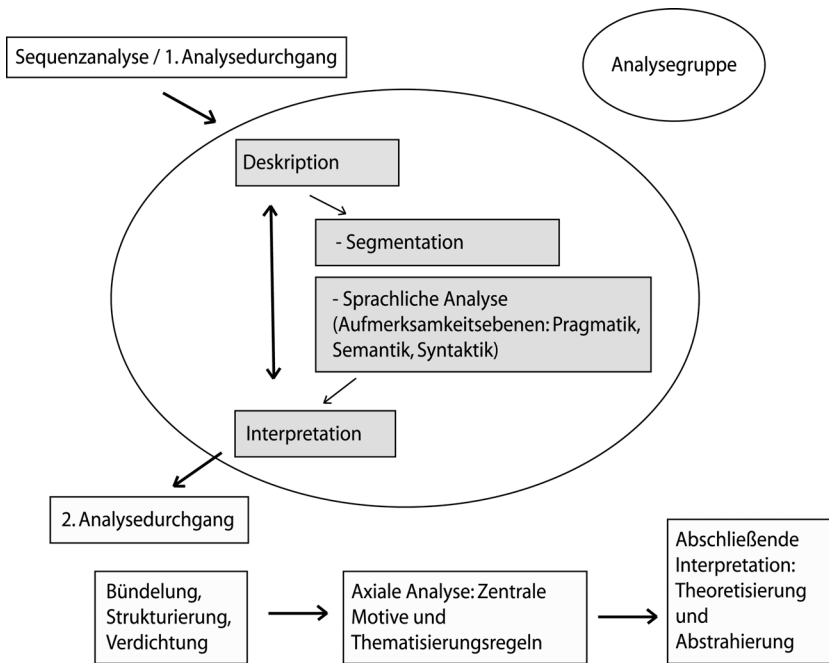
Sequenzanalyse / 1. Analysedurchgang

Analysegruppe

Deskription

- Segmentation

- Sprachliche Analyse (Aufmerksamkeitsebenen: Pragmatik, Semantik, Syntaktik)

Interpretation

2. Analysedurchgang

Bündelung, Strukturierung, Verdichtung

Axiale Analyse: Zentrale Motive und Thematisierungsregeln

Abschließende Interpretation: Theoretisierung und Abstrahierung